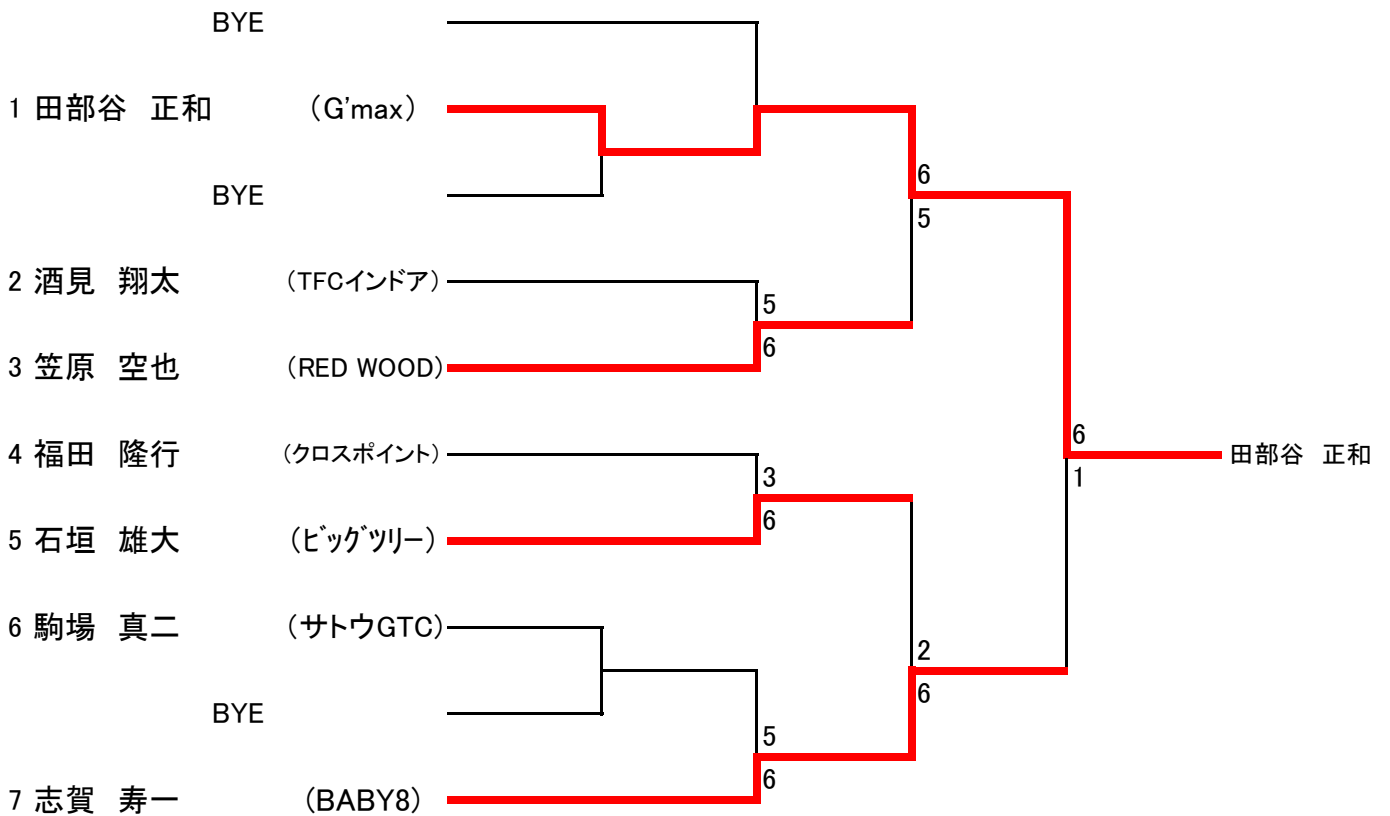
BYE
1 田部谷 正和 （G'max）
BYE
2 酒見 翔太 （TFCインドア）
3 笠原 空也 （RED WOOD）
4 福田 隆行 （クロスポイント）
5 石垣 雄大 （ビッグツリー）
6 駒場 真二 （サトウGTC）
BYE
7 志賀 寿一 （BABY8）

6
5
5
6
6
1
3
6
2
6
5
6

田部谷 正和